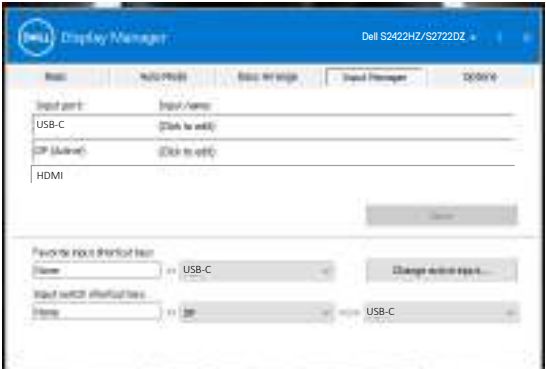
DELL Display Manager

Dell S2422HZ/S2722DZ

Basic | Auto Mode | Easy Arrange | Input Manager | Options

Input port: | Input name:

USB-C | (Click to edit)

DP (Active) | (Click to edit)

HDMI

Save

Favorite input shortcut key:

None => USB-C

Change active input...

Input switch shortcut key:

None => DP <=> USB-C